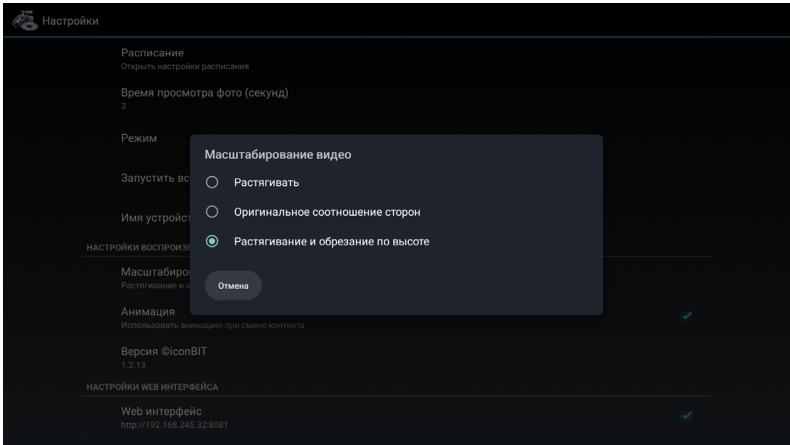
Настройки

Расписание
Открыть настройки расписания

Время просмотра фото (секунд)
3

Режим

Запустить вс

Имя устройст

НАСТРОЙКИ ВОСПРОИЗВ

Масштабиро
Растягивание и о

Масштабирование видео

Растягивать

Оригинальное соотношение сторон

Растягивание и обрезание по высоте

Отмена

Анимация
Использовать анимацию при смене контента

Версия ©iconBIT
1.2.13

НАСТРОЙКИ WEB ИНТЕРФЕЙСА

Web интерфейс
http://192.168.245.32:8081